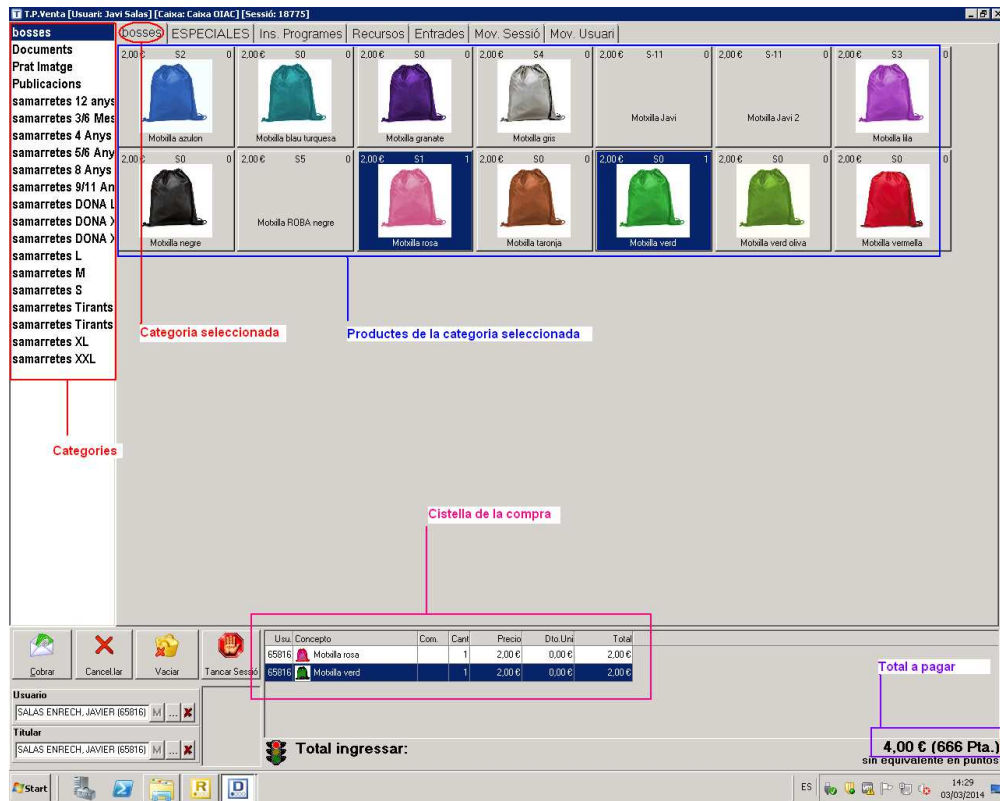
T.P.Venta [Usuari: Javi Salas] [Caixa: Caixa OIAC] [Sessió: 18775]

bosses
Documents
Prat Imatge
Publicacions
samarretes 12 anys
samarretes 3/6 Mes
samarretes 4 Anys
samarretes 5/6 Any
samarretes 8 Anys
samarretes 9/11 An
samarretes DONA L
samarretes DONA X
samarretes DONA X
samarretes L
samarretes M
samarretes S
samarretes Tirants
samarretes Tirants
samarretes XL
samarretes XXL

bosses | ESPECIALES | Ins. Programes | Recursos | Entrades | Mov. Sessió | Mov. Usuari

2,00 € S2 0 Motxilla azulon
2,00 € S0 0 Motxilla blau turquesa
2,00 € S0 0 Motxilla granate
2,00 € S4 0 Motxilla gris
2,00 € S-11 0 Motxilla Javi
2,00 € S-11 0 Motxilla Javi 2
2,00 € S3 0 Motxilla lila
2,00 € S0 0 Motxilla negre
2,00 € S5 0 Motxilla ROBA negre
2,00 € S1 1 Motxilla rosa
2,00 € S0 0 Motxilla taronja
2,00 € S0 1 Motxilla verd
2,00 € S0 0 Motxilla verd oliva
2,00 € S0 0 Motxilla vermella

Categoria seleccionada
Productes de la categoria seleccionada
Categories
Cistella de la compra

Cobrar | Cancel.lar | Vaciar | Tancar Sessió

| Usu. | Concepto | Com. | Cant | Precio | Dto.Uni | Total |
|---|---|---|---|---|---|---|
| 65816 | Motxilla rosa | | 1 | 2,00 € | 0,00 € | 2,00 € |
| 65816 | Motxilla verd | | 1 | 2,00 € | 0,00 € | 2,00 € |

Total a pagar

Usuario
SALAS ENRECH, JAVIER (65816) M ...
Titular
SALAS ENRECH, JAVIER (65816) M ...

Total ingressar:
4,00 € (666 Pta.)
sin equivalente en puntos

Start
ES 14:29 03/03/2014